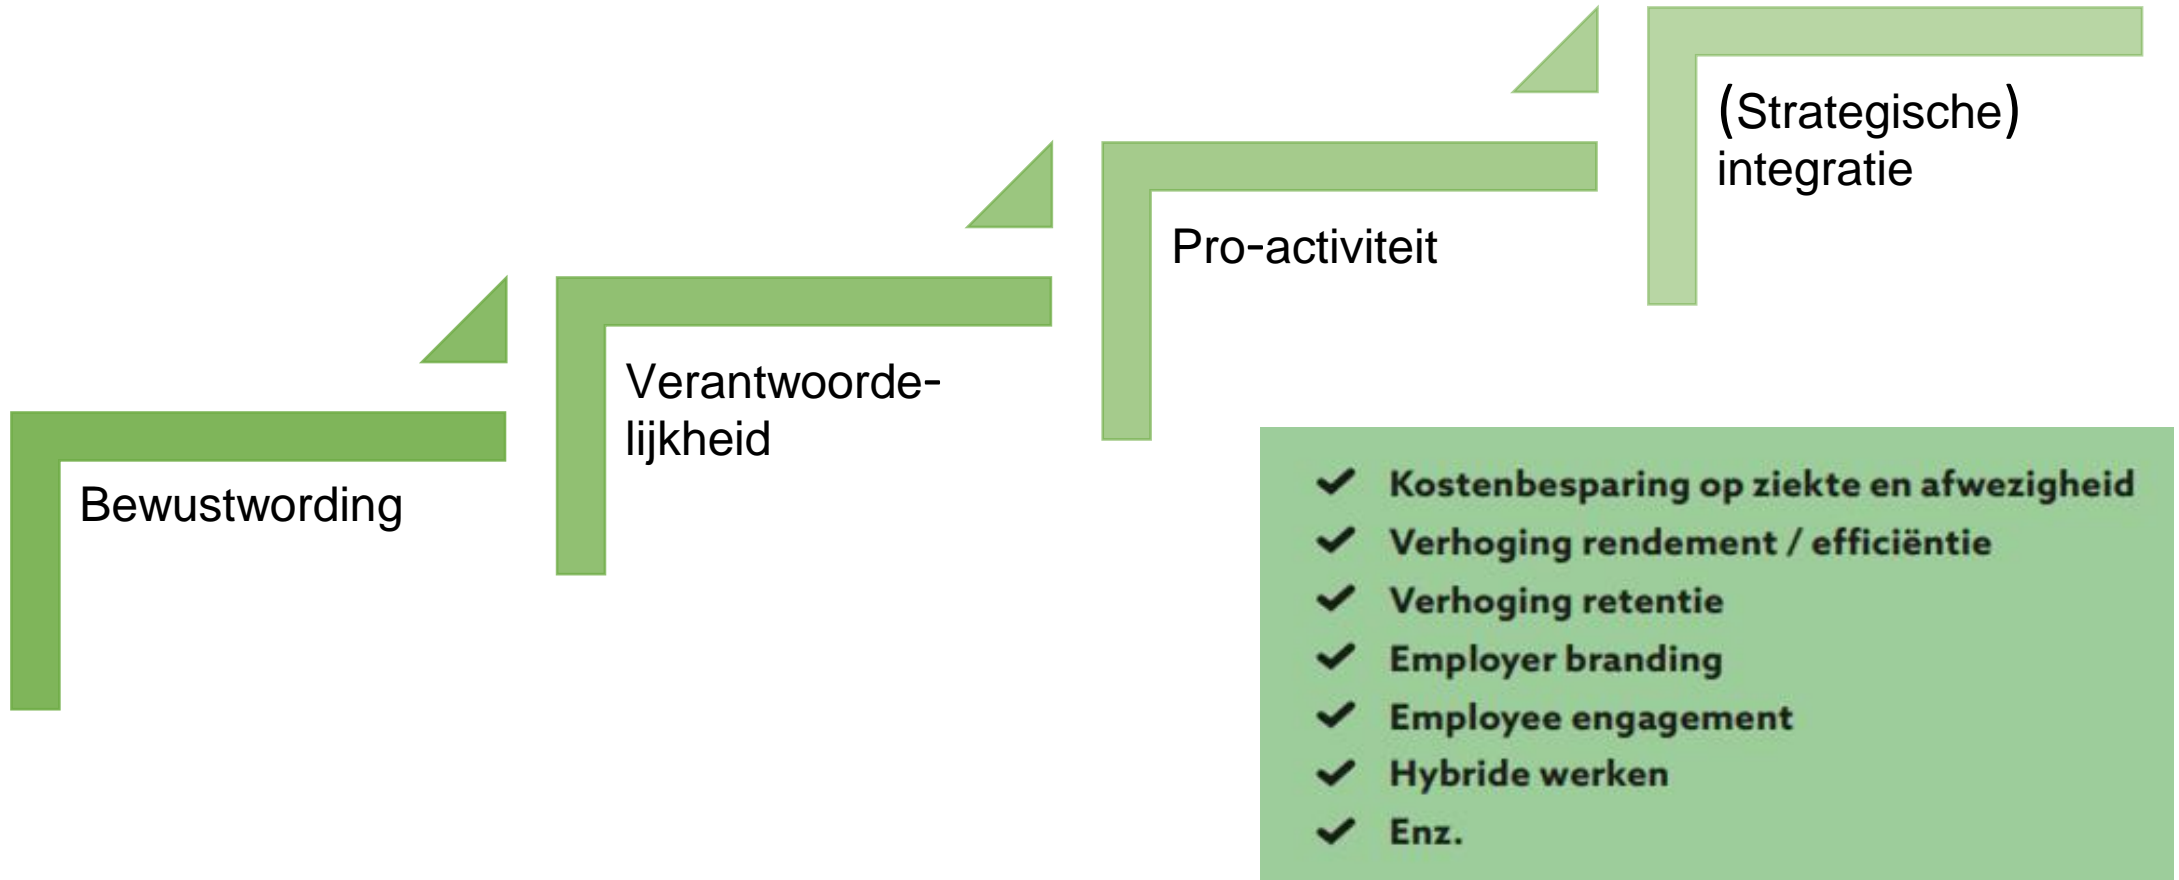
Bewustwording

Verantwoordelijkheid

Pro-activiteit

(Strategische) integratie

✔ Kostenbesparing op ziekte en afwezigheid
✔ Verhoging rendement / efficiëntie
✔ Verhoging retentie
✔ Employer branding
✔ Employee engagement
✔ Hybride werken
✔ Enz.